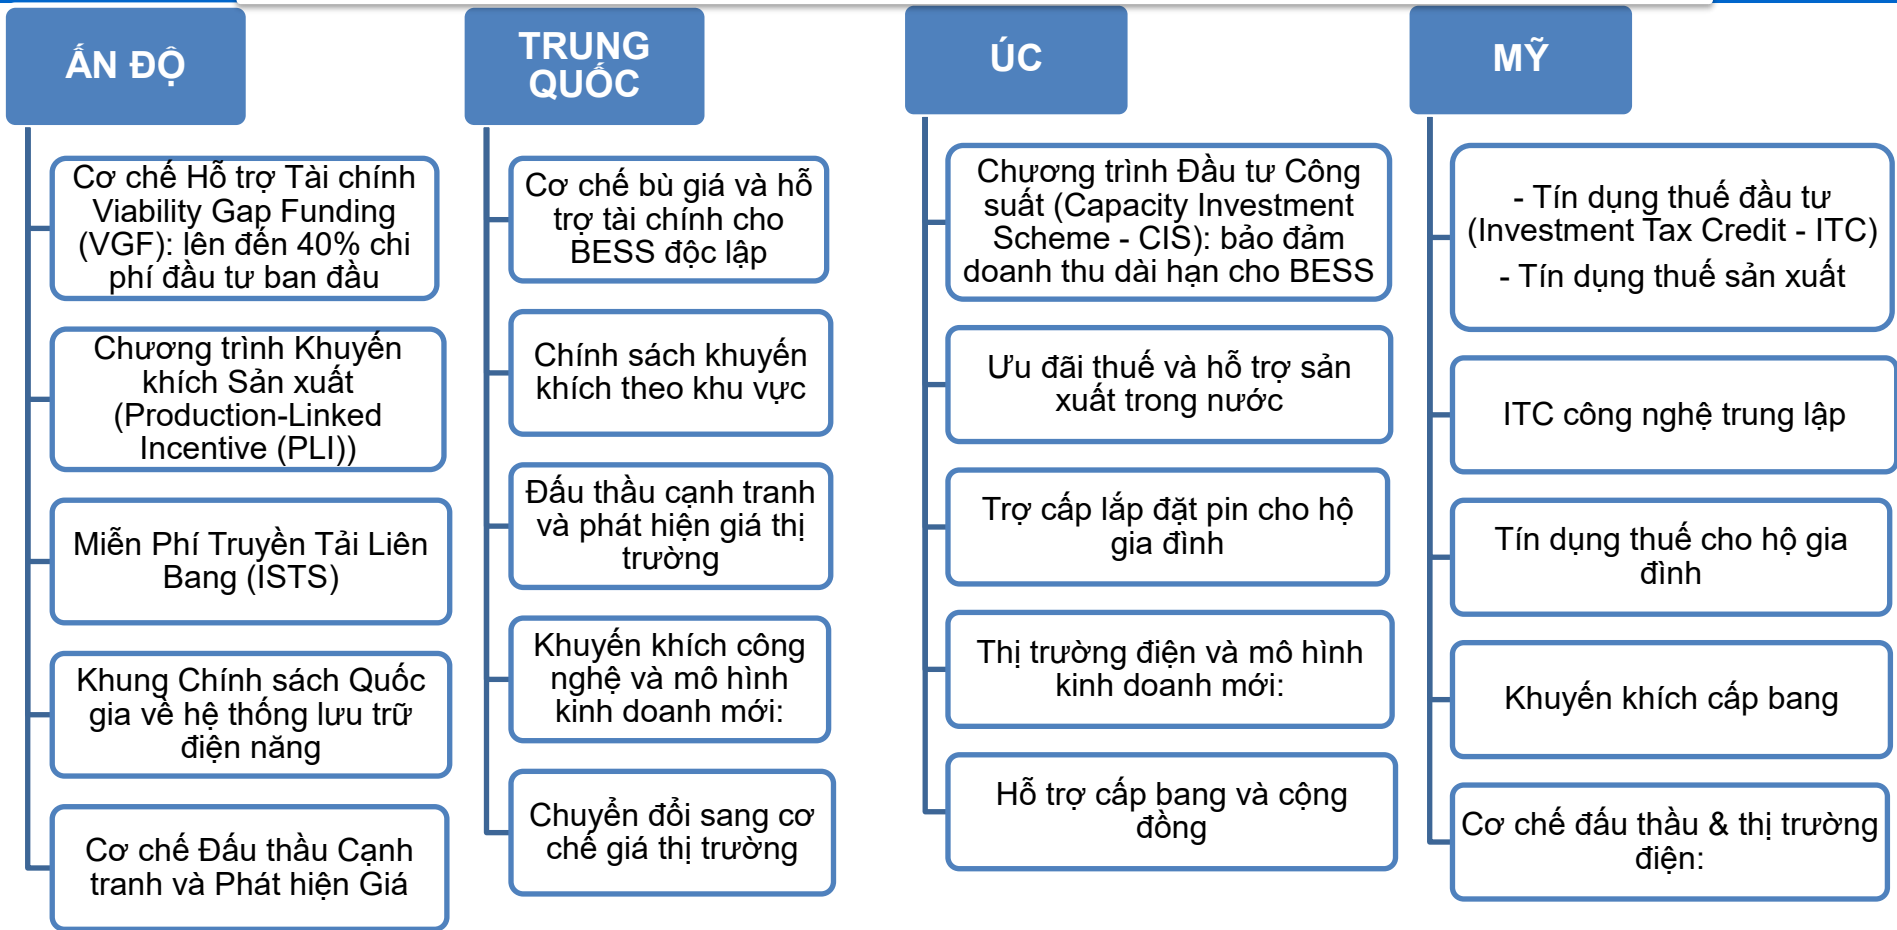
ẤN ĐỘ

Cơ chế Hỗ trợ Tài chính Viability Gap Funding (VGF): lên đến 40% chi phí đầu tư ban đầu

Chương trình Khuyến khích Sản xuất (Production-Linked Incentive (PLI))

Miễn Phí Truyền Tải Liên Bang (ISTS)

Khung Chính sách Quốc gia về hệ thống lưu trữ điện năng

Cơ chế Đấu thầu Cạnh tranh và Phát hiện Giá

TRUNG QUỐC

Cơ chế bù giá và hỗ trợ tài chính cho BESS độc lập

Chính sách khuyến khích theo khu vực

Đấu thầu cạnh tranh và phát hiện giá thị trường

Khuyến khích công nghệ và mô hình kinh doanh mới:

Chuyển đổi sang cơ chế giá thị trường

ÚC

Chương trình Đầu tư Công suất (Capacity Investment Scheme - CIS): bảo đảm doanh thu dài hạn cho BESS

Ưu đãi thuế và hỗ trợ sản xuất trong nước

Trợ cấp lắp đặt pin cho hộ gia đình

Thị trường điện và mô hình kinh doanh mới:

Hỗ trợ cấp bang và cộng đồng

MỸ

- Tín dụng thuế đầu tư (Investment Tax Credit - ITC)
- Tín dụng thuế sản xuất

ITC công nghệ trung lập

Tín dụng thuế cho hộ gia đình

Khuyến khích cấp bang

Cơ chế đấu thầu & thị trường điện: